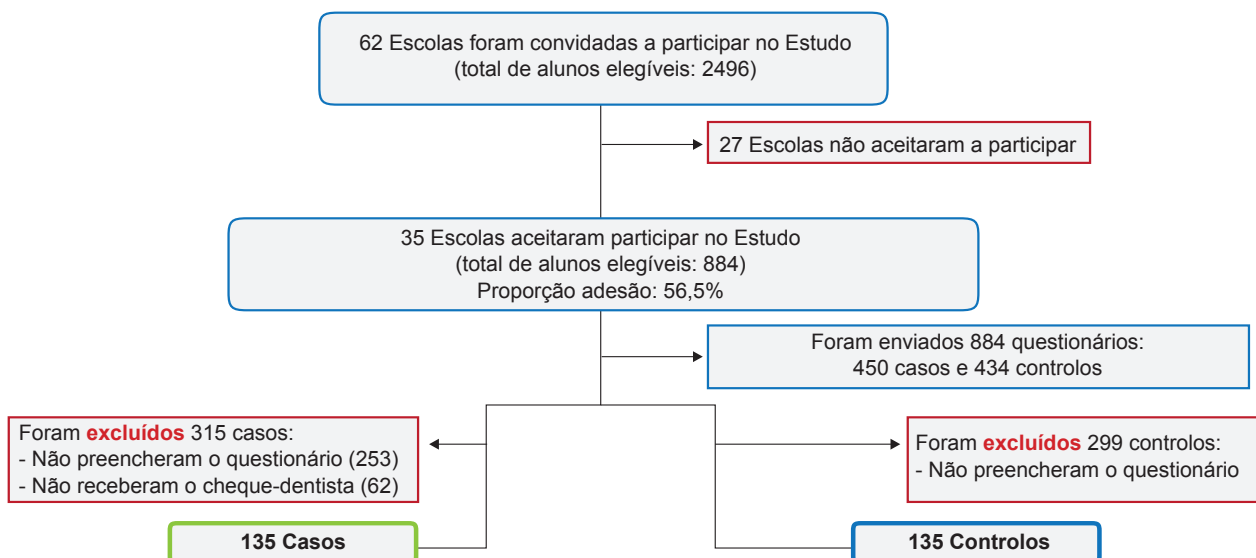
62 Escolas foram convidadas a participar no Estudo
(total de alunos elegíveis: 2496)

27 Escolas não aceitaram a participar

35 Escolas aceitaram participar no Estudo
(total de alunos elegíveis: 884)
Proporção adesão: 56,5%

Foram enviados 884 questionários:
450 casos e 434 controlos

Foram excluídos 315 casos:
- Não preencheram o questionário (253)
- Não receberam o cheque-dentista (62)

Foram excluídos 299 controlos:
- Não preencheram o questionário

135 Casos

135 Controlos